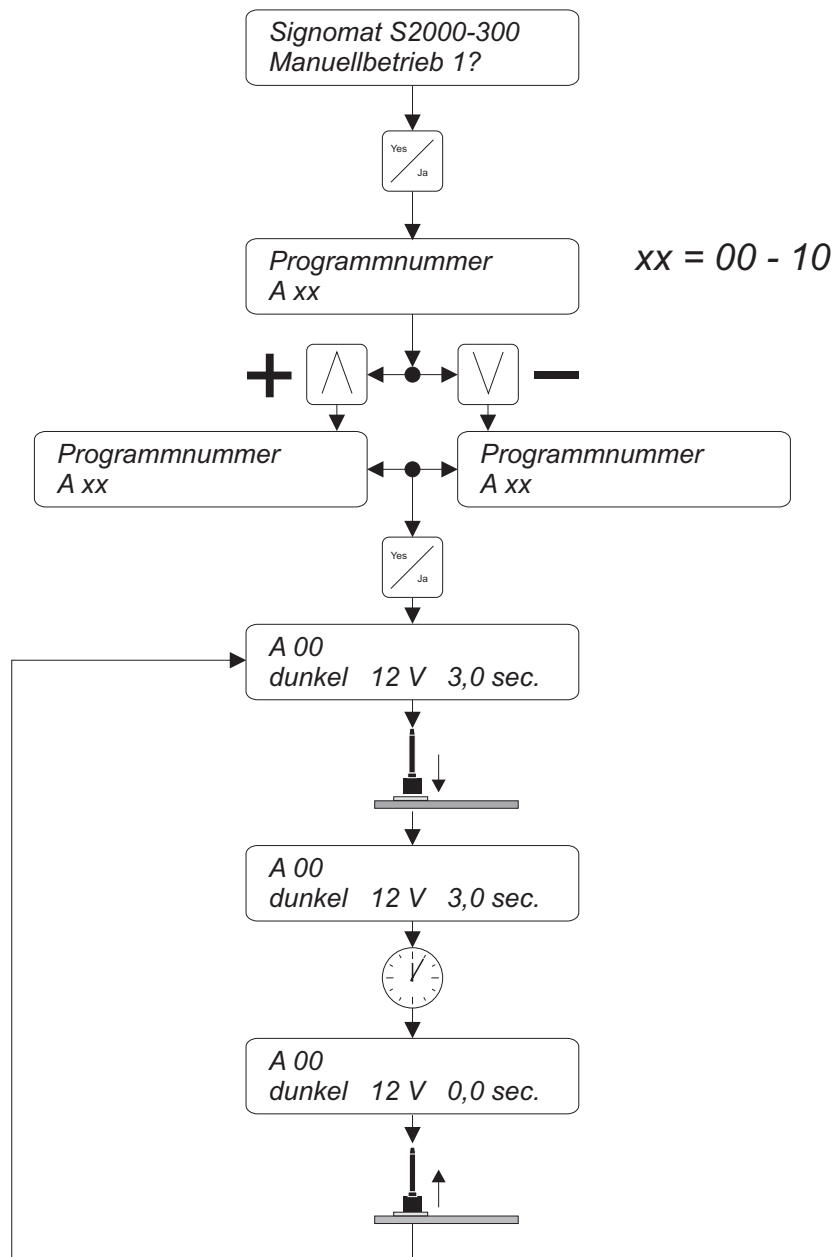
Signomat S2000-300
Manuellbetrieb 1?

Yes
Ja

Programmnummer
A xx

xx = 00 - 10

+ $\wedge$ $\vee$ −

Programmnummer
A xx

Programmnummer
A xx

Yes
Ja

A 00
dunkel 12 V 3,0 sec.

A 00
dunkel 12 V 3,0 sec.

A 00
dunkel 12 V 0,0 sec.